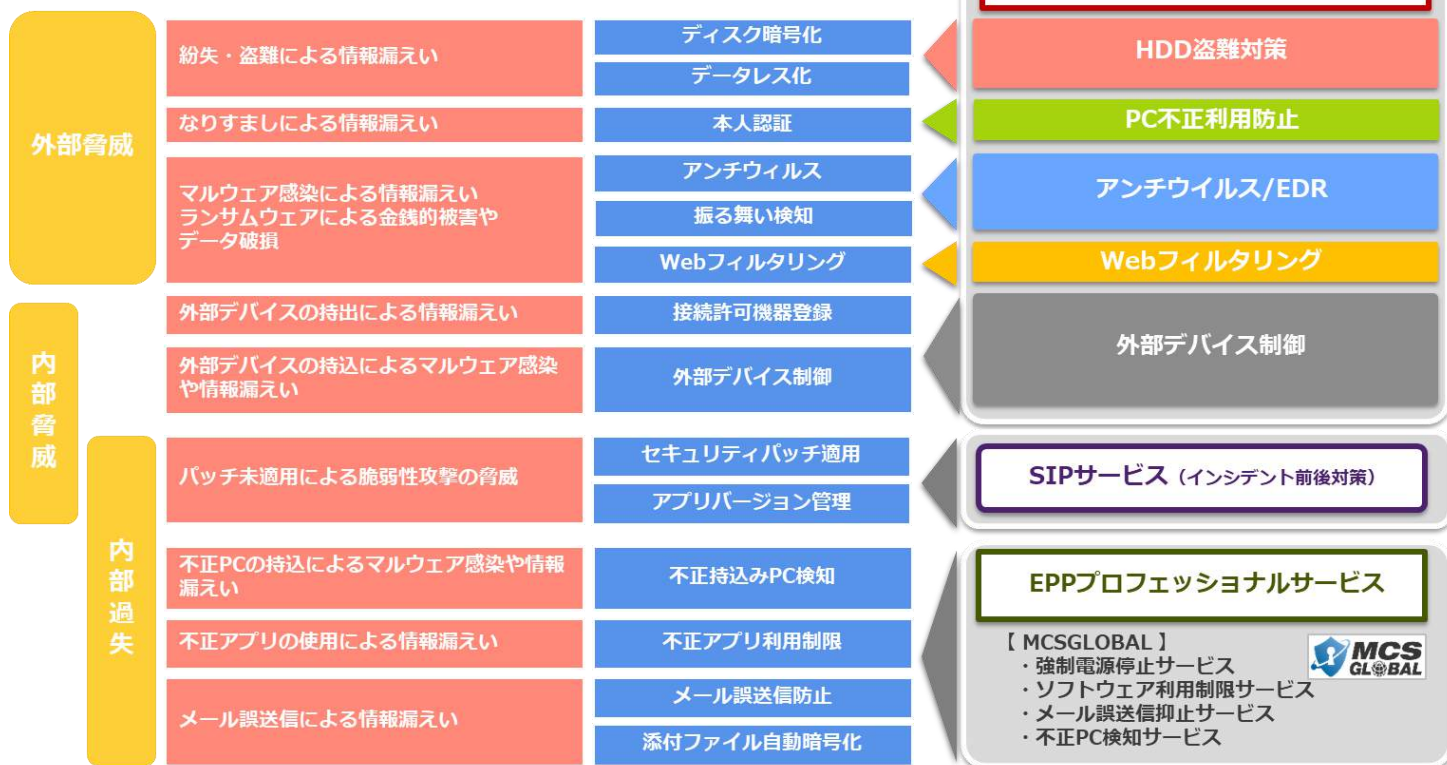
外部脅威

紛失・盗難による情報漏えい

ディスク暗号化

データレス化

HDD盗難対策

なりすましによる情報漏えい

本人認証

PC不正利用防止

マルウェア感染による情報漏えい
ランサムウェアによる金銭的被害や
データ破損

アンチウィルス

振る舞い検知

アンチウイルス/EDR

Webフィルタリング

Webフィルタリング

内部脅威

外部デバイスの持出による情報漏えい

接続許可機器登録

外部デバイスの持込によるマルウェア感染や情報漏えい

外部デバイス制御

外部デバイス制御

内部過失

パッチ未適用による脆弱性攻撃の脅威

セキュリティパッチ適用

アプリバージョン管理

SIPサービス（インシデント前後対策）

不正PCの持込によるマルウェア感染や情報漏えい

不正持込みPC検知

EPPプロフェッショナルサービス

不正アプリの使用による情報漏えい

不正アプリ利用制限

【 MCSGLOBAL 】
・強制電源停止サービス
・ソフトウェア利用制限サービス
・メール誤送信抑止サービス
・不正PC検知サービス

MCS GLOBAL

メール誤送信による情報漏えい

メール誤送信防止

添付ファイル自動暗号化